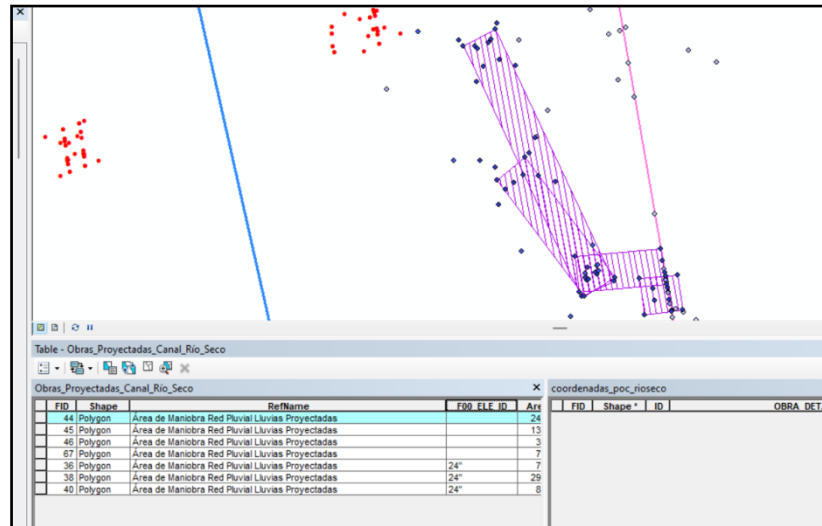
×

Table - Obras_Proyectadas_Canal_Río_Seco

Obras_Proyectadas_Canal_Río_Seco ×

| FID | Shape | RefName | F00_ELE_ID | Are |
|---|---|---|---|---|
| 44 | Polygon | Área de Maniobra Red Pluvial Lluvias Proyectadas | | 24 |
| 45 | Polygon | Área de Maniobra Red Pluvial Lluvias Proyectadas | | 13 |
| 46 | Polygon | Área de Maniobra Red Pluvial Lluvias Proyectadas | | 3 |
| 67 | Polygon | Área de Maniobra Red Pluvial Lluvias Proyectadas | | 7 |
| 36 | Polygon | Área de Maniobra Red Pluvial Lluvias Proyectadas | 24" | 7 |
| 38 | Polygon | Área de Maniobra Red Pluvial Lluvias Proyectadas | 24" | 29 |
| 40 | Polygon | Área de Maniobra Red Pluvial Lluvias Proyectadas | 24" | 8 |

coordenadas_poc_rioseco

| FID | Shape * | ID | OBRA_DETA |
|---|---|---|---|